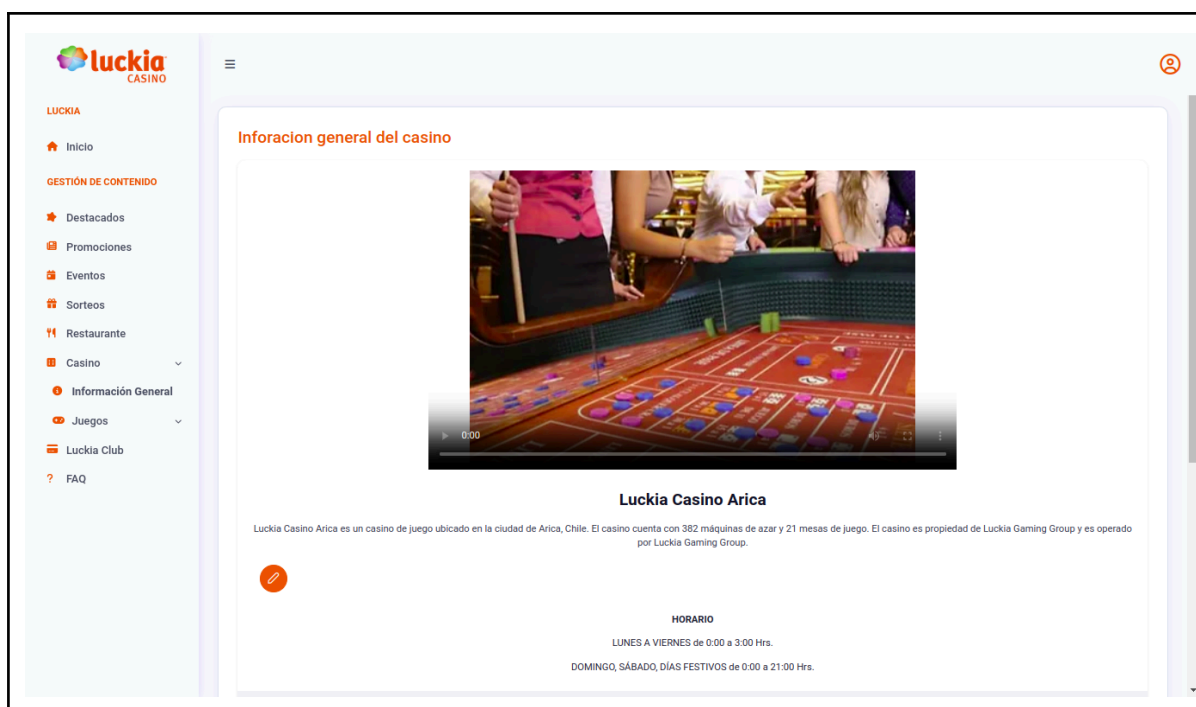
luckia
CASINO

LUCKIA

Inicio

GESTIÓN DE CONTENIDO

Destacados

Promociones

Eventos

Sorteos

Restaurante

Casino

Información General

Juegos

Luckia Club

? FAQ

≡

Inforacion general del casino

0:00

Luckia Casino Arica

Luckia Casino Arica es un casino de juego ubicado en la ciudad de Arica, Chile. El casino cuenta con 382 máquinas de azar y 21 mesas de juego. El casino es propiedad de Luckia Gaming Group y es operado por Luckia Gaming Group.

HORARIO

LUNES A VIERNES de 0:00 a 3:00 Hrs.

DOMINGO, SÁBADO, DÍAS FESTIVOS de 0:00 a 21:00 Hrs.